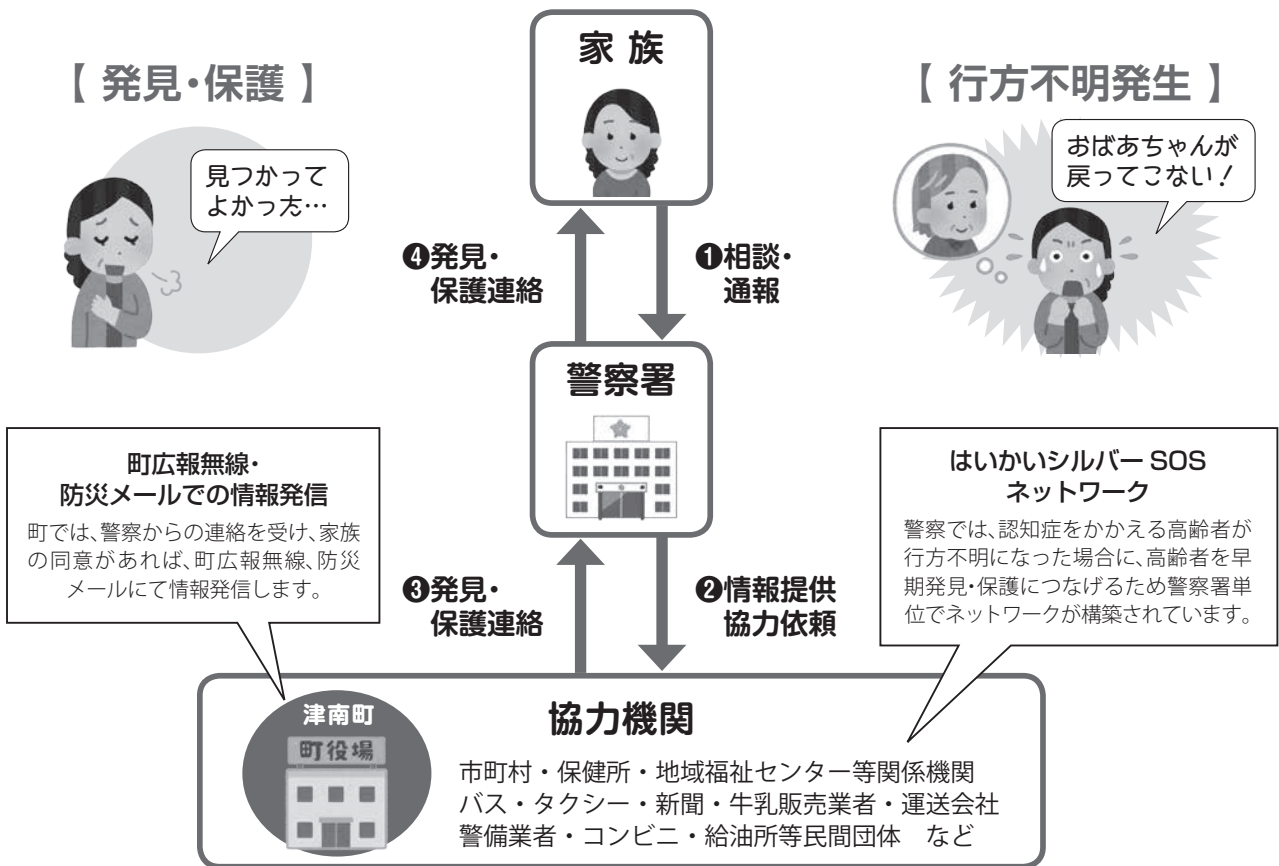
家 族

【 発見・保護 】

見つかって よかった…

【 行方不明発生 】

おばあちゃんが 戻ってこない！

❹発見・ 保護連絡

❶相談・ 通報

警察署

町広報無線・ 防災メールでの情報発信

町では、警察からの連絡を受け、家族の同意があれば、町広報無線、防災メールにて情報発信します。

はいかいシルバー SOS ネットワーク

警察では、認知症をかかえる高齢者が行方不明になった場合に、高齢者を早期発見・保護につなげるため警察署単位でネットワークが構築されています。

❸発見・ 保護連絡

❷情報提供 協力依頼

津南町

町役場

協力機関

市町村・保健所・地域福祉センター等関係機関
バス・タクシー・新聞・牛乳販売業者・運送会社
警備業者・コンビニ・給油所等民間団体　など